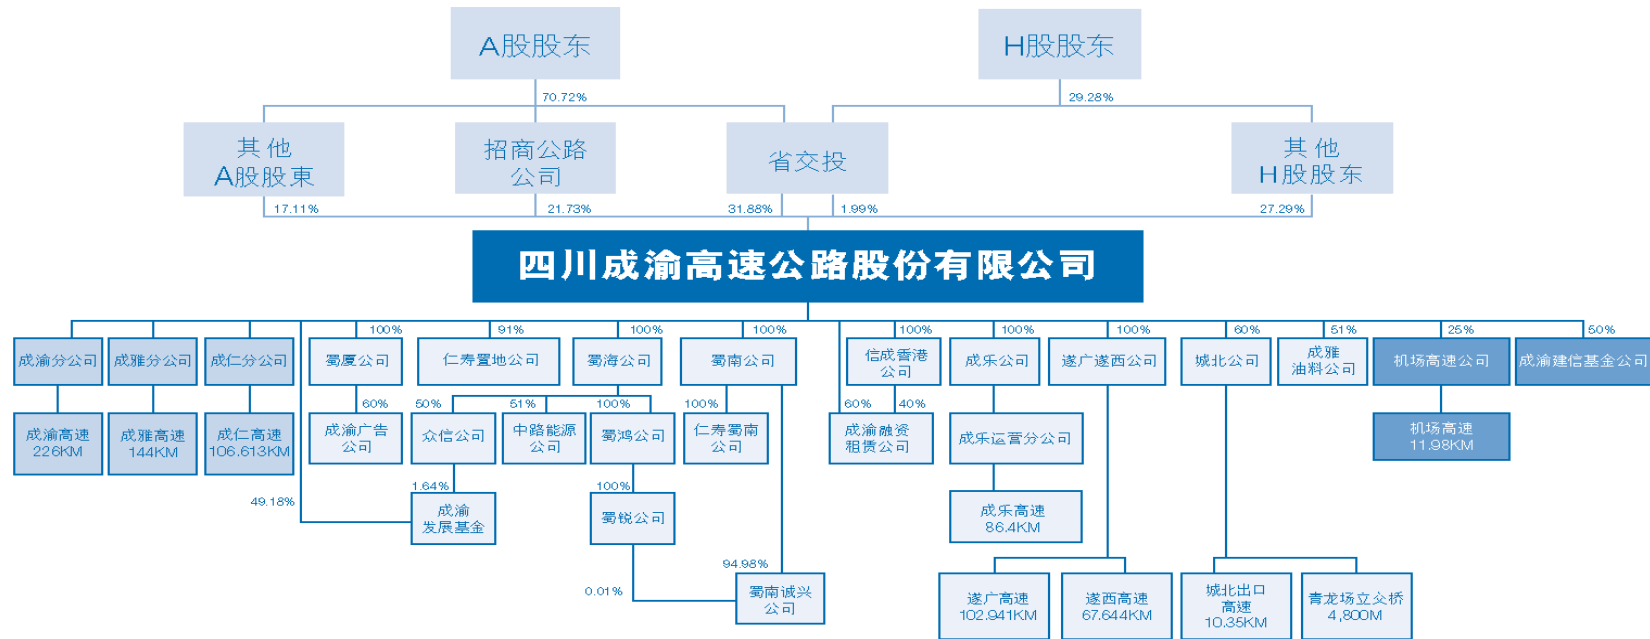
A股股东

H股股东

70.72%

29.28%

其他
A股股東

招商公路
公司

省交投

其他
H股股东

17.11%

21.73%

31.88%

1.99%

27.29%

四川成渝高速公路股份有限公司

100%

91%

100%

100%

100%

100%

100%

60%

51%

25%

50%

成渝分公司

成雅分公司

成仁分公司

蜀厦公司

仁寿置地公司

蜀海公司

蜀南公司

信成香港
公司

成乐公司

遂广遂西公司

城北公司

成雅
油料公司

机场高速公司

成渝建信基金公司

成渝高速
226KM

成雅高速
144KM

成仁高速
106.613KM

60%

50%

51%

100%

100%

60%

40%

成渝广告
公司

众信公司

中路能源
公司

蜀鸿公司

仁寿蜀南
公司

成渝融资
租赁公司

成乐运营分公司

机场高速
11.98KM

1.64%

100%

49.18%

成渝
发展基金

蜀锐公司

成乐高速
86.4KM

94.98%

0.01%

蜀南诚兴
公司

遂广高速
102.941KM

遂西高速
67.644KM

城北出口
高速
10.35KM

青龙场立交桥
4,800M